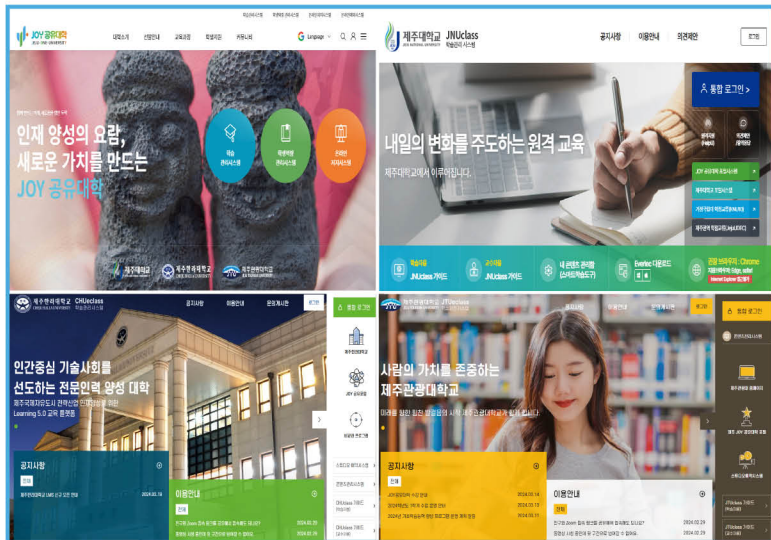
JOY 공유대학

대학소개 전공안내 교육과정 학생지원 커뮤니티 Language

인재 양성의 요람, 새로운 가치를 만드는 JOY 공유대학

제주대학교 제주한라대학교 제주관광대학교

제주대학교 JNUclass

공지사항 이용안내 의견제안 로그인

통합 로그인 >

내일의 변화를 주도하는 원격 교육

제주대학교에서 이루어집니다.

JNUclass 가이드 JNUclass 가이드 Everlec 다운로드

제주한라대학교 CHUclass

공지사항 이용안내 온라인게시판 로그인

통합 로그인

인간중심 기술사회를 선도하는 전문인력 양성 대학

Learning 5.0 교육 플랫폼

공지사항

이용안내

사람의 가치를 존중하는 제주관광대학교

공지사항

이용안내

통합 로그인